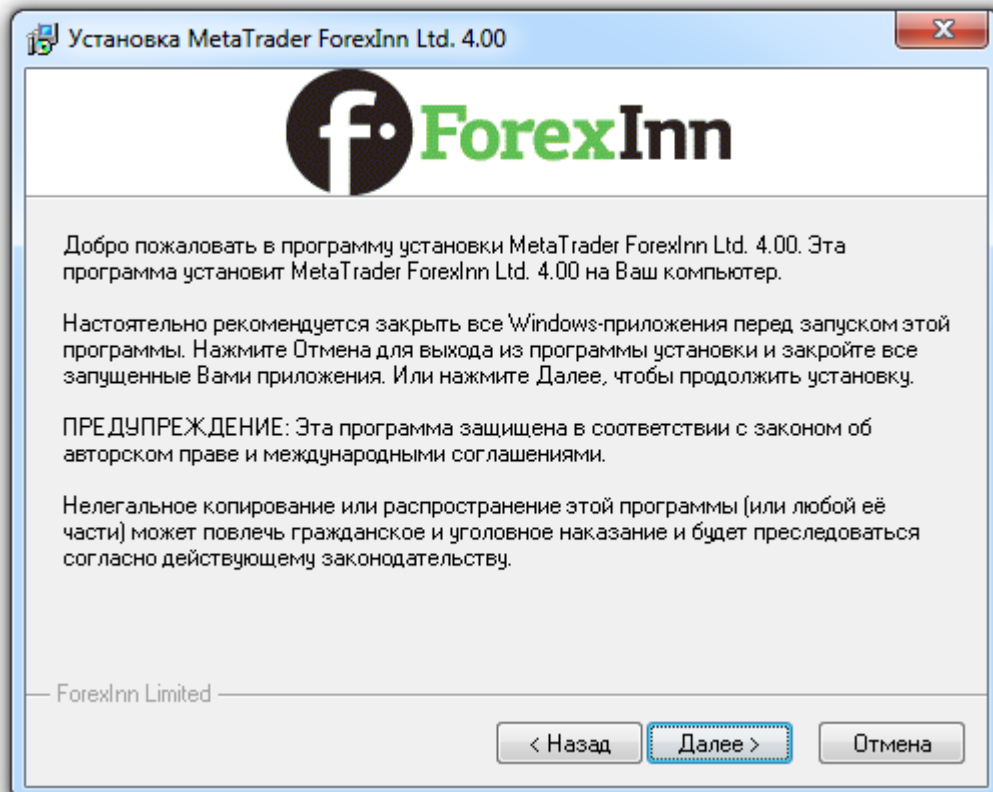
Установка MetaTrader ForexInn Ltd. 4.00

f ForexInn

Добро пожаловать в программу установки MetaTrader ForexInn Ltd. 4.00. Эта программа установит MetaTrader ForexInn Ltd. 4.00 на Ваш компьютер.

Настоятельно рекомендуется закрыть все Windows-приложения перед запуском этой программы. Нажмите Отмена для выхода из программы установки и закройте все запущенные Вами приложения. Или нажмите Далее, чтобы продолжить установку.

ПРЕДУПРЕЖДЕНИЕ: Эта программа защищена в соответствии с законом об авторском праве и международными соглашениями.

Нелегальное копирование или распространение этой программы (или любой её части) может повлечь гражданское и уголовное наказание и будет преследоваться согласно действующему законодательству.

ForexInn Limited

< Назад
Далее >
Отмена